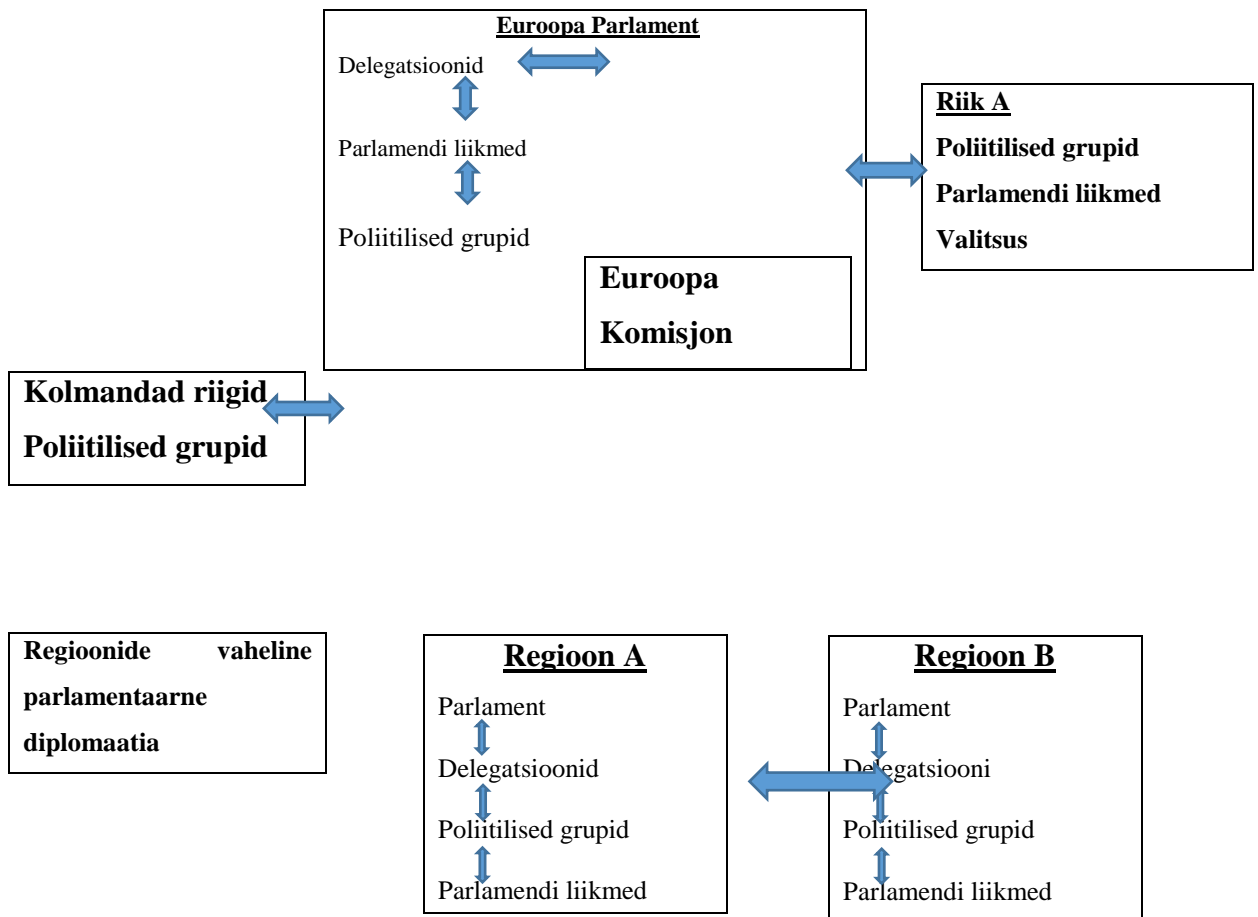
Euroopa Parlament

Delegatsioonid

Parlamendi liikmed

Poliitilised grupid

Euroopa Komisjon

Riik A
Poliitilised grupid
Parlamendi liikmed
Valitsus

Kolmandad riigid
Poliitilised grupid

Regioonide vaheline parlamentaarne diplomaatia

Regioon A
Parlament
Delegatsioonid
Poliitilised grupid
Parlamendi liikmed

Regioon B
Parlament
Delegatsiooni
Poliitilised grupid
Parlamendi liikmed